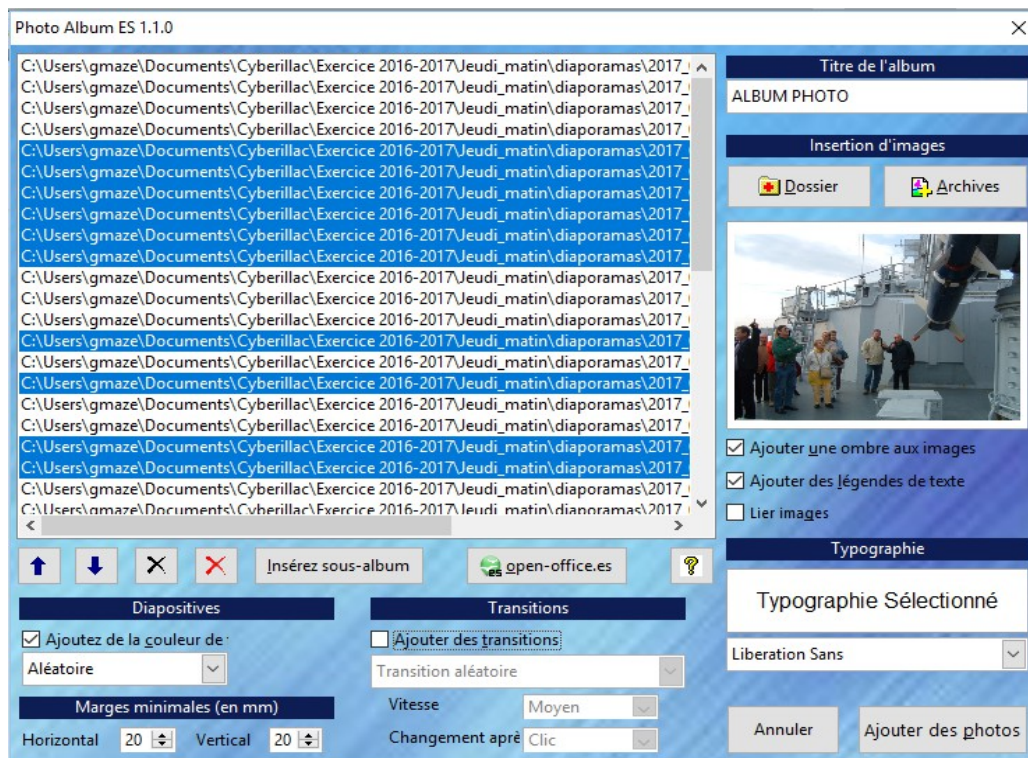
Photo Album ES 1.1.0

C:\Users\gmaze\Documents\Cyberillac\Exercice 2016-2017\Jeudi_matin\diaporamas\2017_
C:\Users\gmaze\Documents\Cyberillac\Exercice 2016-2017\Jeudi_matin\diaporamas\2017_
C:\Users\gmaze\Documents\Cyberillac\Exercice 2016-2017\Jeudi_matin\diaporamas\2017_
C:\Users\gmaze\Documents\Cyberillac\Exercice 2016-2017\Jeudi_matin\diaporamas\2017_
C:\Users\gmaze\Documents\Cyberillac\Exercice 2016-2017\Jeudi_matin\diaporamas\2017_
C:\Users\gmaze\Documents\Cyberillac\Exercice 2016-2017\Jeudi_matin\diaporamas\2017_
C:\Users\gmaze\Documents\Cyberillac\Exercice 2016-2017\Jeudi_matin\diaporamas\2017_
C:\Users\gmaze\Documents\Cyberillac\Exercice 2016-2017\Jeudi_matin\diaporamas\2017_
C:\Users\gmaze\Documents\Cyberillac\Exercice 2016-2017\Jeudi_matin\diaporamas\2017_
C:\Users\gmaze\Documents\Cyberillac\Exercice 2016-2017\Jeudi_matin\diaporamas\2017_
C:\Users\gmaze\Documents\Cyberillac\Exercice 2016-2017\Jeudi_matin\diaporamas\2017_
C:\Users\gmaze\Documents\Cyberillac\Exercice 2016-2017\Jeudi_matin\diaporamas\2017_
C:\Users\gmaze\Documents\Cyberillac\Exercice 2016-2017\Jeudi_matin\diaporamas\2017_
C:\Users\gmaze\Documents\Cyberillac\Exercice 2016-2017\Jeudi_matin\diaporamas\2017_
C:\Users\gmaze\Documents\Cyberillac\Exercice 2016-2017\Jeudi_matin\diaporamas\2017_
C:\Users\gmaze\Documents\Cyberillac\Exercice 2016-2017\Jeudi_matin\diaporamas\2017_
C:\Users\gmaze\Documents\Cyberillac\Exercice 2016-2017\Jeudi_matin\diaporamas\2017_
C:\Users\gmaze\Documents\Cyberillac\Exercice 2016-2017\Jeudi_matin\diaporamas\2017_
C:\Users\gmaze\Documents\Cyberillac\Exercice 2016-2017\Jeudi_matin\diaporamas\2017_
C:\Users\gmaze\Documents\Cyberillac\Exercice 2016-2017\Jeudi_matin\diaporamas\2017_
C:\Users\gmaze\Documents\Cyberillac\Exercice 2016-2017\Jeudi_matin\diaporamas\2017_
C:\Users\gmaze\Documents\Cyberillac\Exercice 2016-2017\Jeudi_matin\diaporamas\2017_

Titre de l'album
ALBUM PHOTO
Insertion d'images
Dossier
Archives
Ajouter une ombre aux images
Ajouter des légendes de texte
Lier images
Typographie
Typographie Sélectionné
Liberation Sans

Insérez sous-album
open-office.es

Diapositives
Ajoutez de la couleur de
Aléatoire
Marges minimales (en mm)
Horizontal 20 Vertical 20

Transitions
Ajouter des transitions
Transition aléatoire
Vitesse Moyen
Changement aprè Clic

Annuler
Ajouter des photos